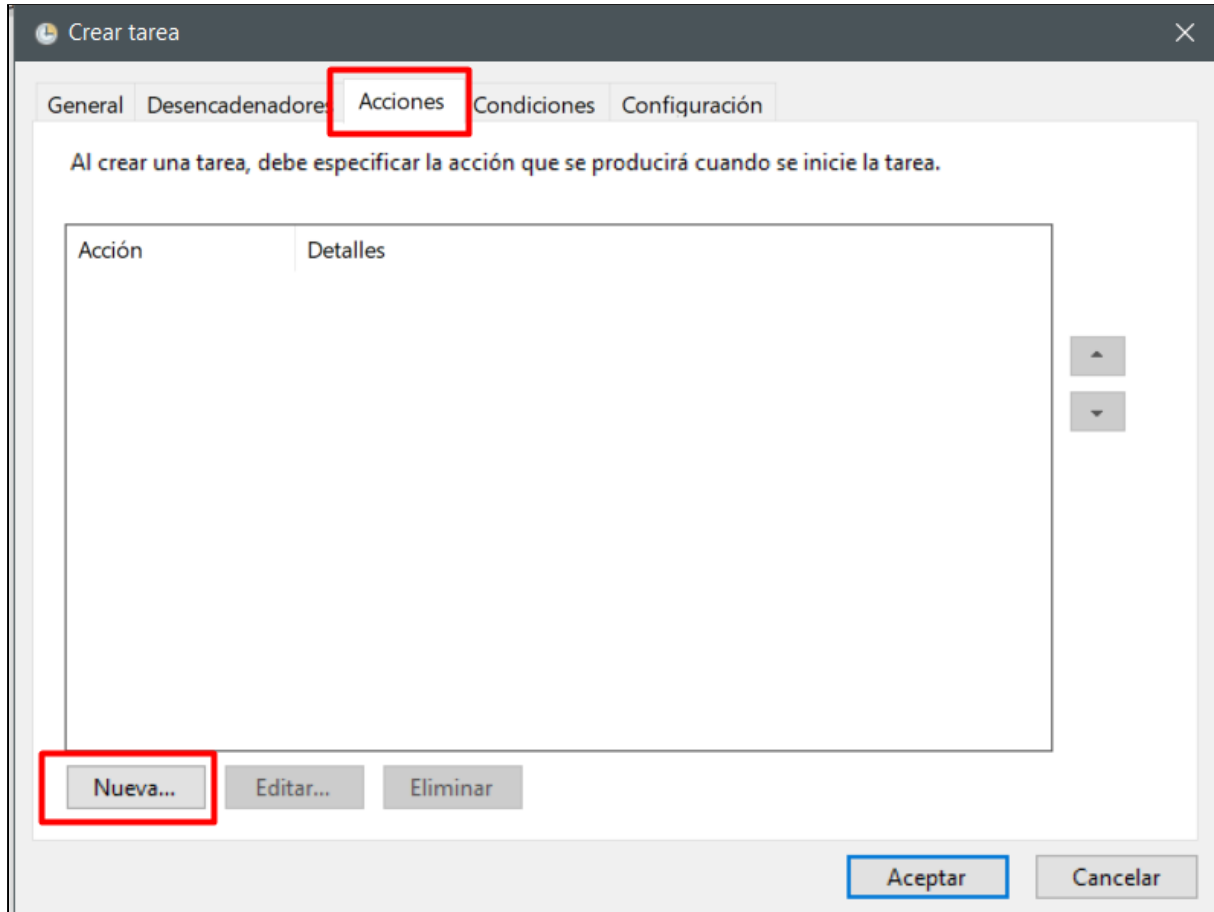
Crear tarea

General | Desencadenadores | Acciones | Condiciones | Configuración

Al crear una tarea, debe especificar la acción que se producirá cuando se inicie la tarea.

| Acción | Detalles |
|---|---|

Nueva... Editar... Eliminar

Aceptar Cancelar